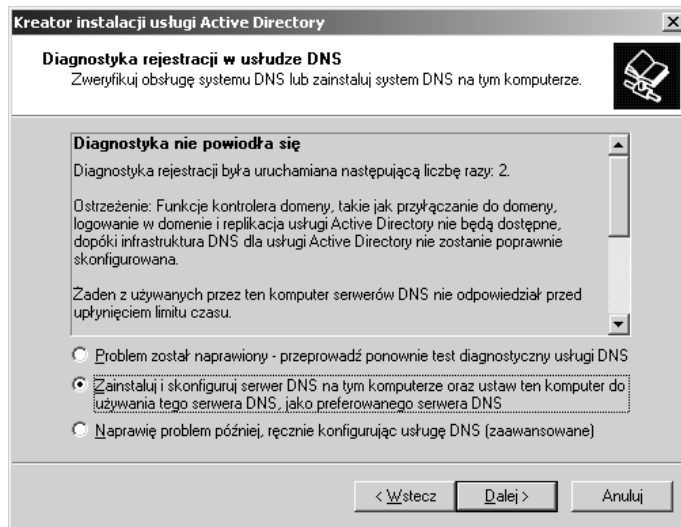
Kreator instalacji usługi Active Directory

Diagnostyka rejestracji w usłudze DNS

Zweryfikuj obsługę systemu DNS lub zainstaluj system DNS na tym komputerze.

Diagnostyka nie powiodła się

Diagnostyka rejestracji była uruchamiana następującą liczbę razy: 2.

Ostrzeżenie: Funkcje kontrolera domeny, takie jak przyłączanie do domeny, logowanie w domenie i replikacja usługi Active Directory nie będą dostępne, dopóki infrastruktura DNS dla usługi Active Directory nie zostanie poprawnie skonfigurowana.

Żaden z używanych przez ten komputer serwerów DNS nie odpowiedział przed upłynięciem limitu czasu.

Problem został naprawiony - przeprowadź ponownie test diagnostyczny usługi DNS

Zainstaluj i skonfiguruj serwer DNS na tym komputerze oraz ustaw ten komputer do używania tego serwera DNS, jako preferowanego serwera DNS

Naprawię problem później, ręcznie konfigurując usługę DNS (zaawansowane)

< Wstecz

Dalej >

Anuluj